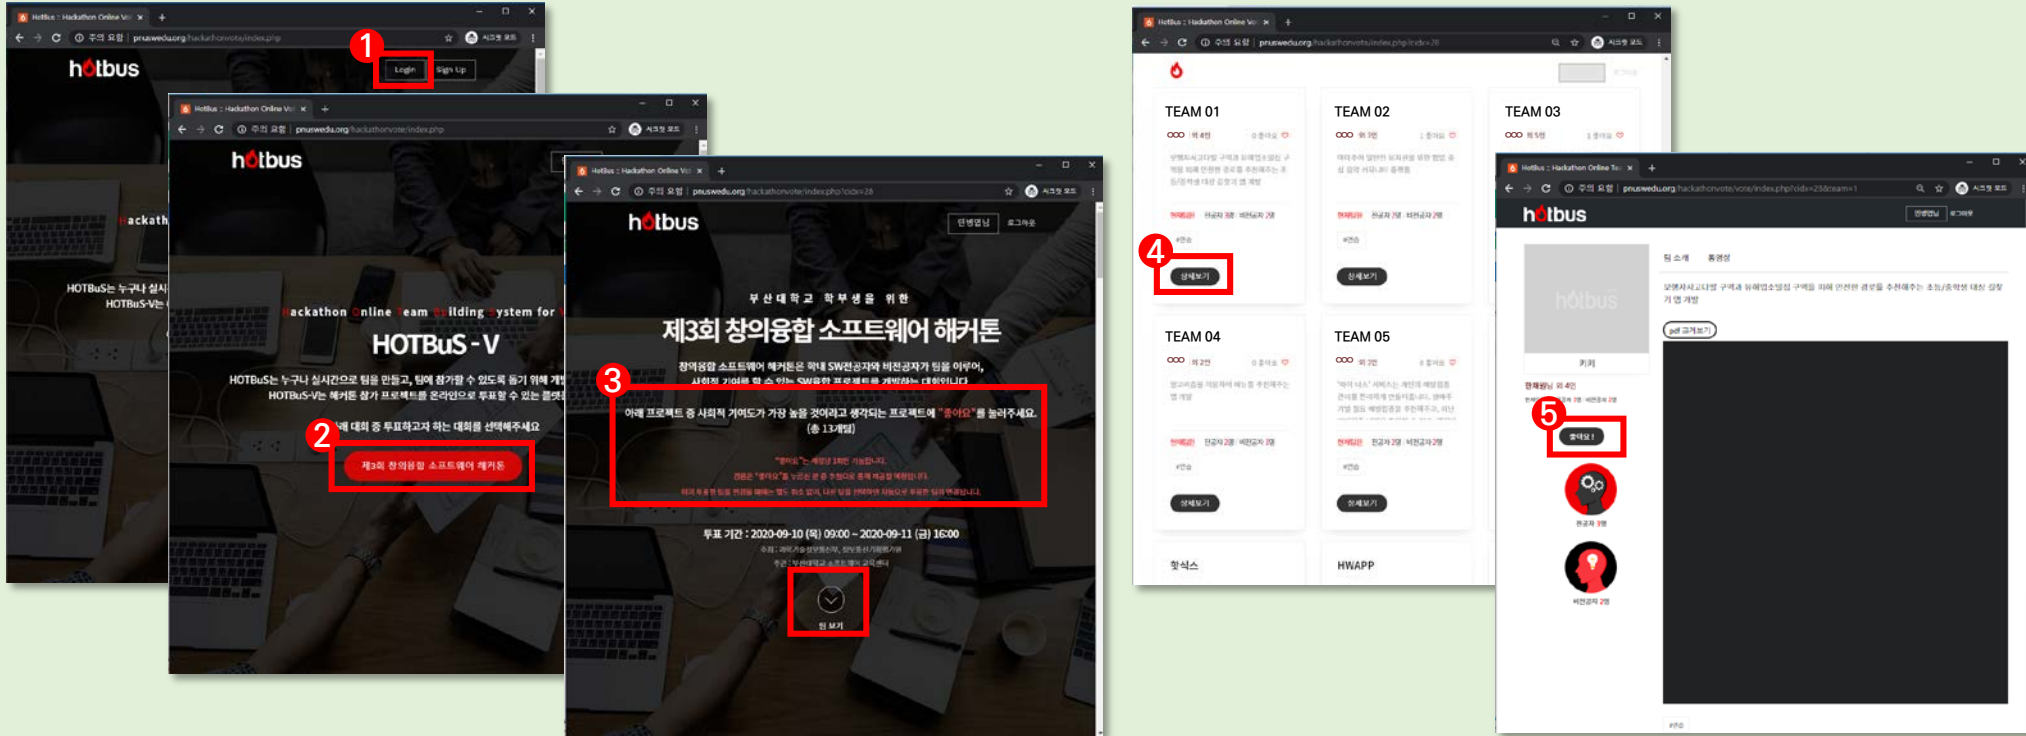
HotBus : Hackathon Online Vo ×
pnuswedu.org/hackathonvote/index.php
1
Login Sign Up
hotbus
ackath
HOTBuS는 누구나 실시
HOTBuS-V는

HotBus : Hackathon Online Vo ×
pnuswedu.org/hackathonvote/index.php
hotbus
ackathon nline eam ilding ystem for
HOTBuS-V
HOTBuS는 누구나 실시간으로 팀을 만들고, 팀에 참가할 수 있도록 돕기 위해 개
HOTBuS-V는 해커톤 참가 프로젝트를 온라인으로 투표할 수 있는 플랫
2
해 대회 중 투표하고자 하는 대회를 선택해주세요
제3회 창의융합 소프트웨어 해커톤

HotBus : Hackathon Online Vo ×
pnuswedu.org/hackathonvote/index.php?cidx=28
hotbus
단병업님 로그아웃
부산대학교 학부생을 위한
제3회 창의융합 소프트웨어 해커톤
창의융합 소프트웨어 해커톤은 학내 SW전공자와 비전공자가 팀을 이루어,
3
아래 프로젝트 중 사회적 기여도가 가장 높을 것이라고 생각되는 프로젝트에 "좋아요"를 눌러주세요.
(총 13개팀)
"좋아요"는 계정 1회만 가능합니다.
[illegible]
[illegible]
투표 기간 : 2020-09-10 (목) 09:00 ~ 2020-09-11 (금) 16:00
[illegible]
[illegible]
팀 보기

HotBus : Hackathon Online Vo ×
pnuswedu.org/hackathonvote/index.php?cidx=28
TEAM 01
TEAM 02
TEAM 03
4
상세보기
상세보기
TEAM 04
TEAM 05
상세보기
상세보기
항석스
HWAPP

HotBus : Hackathon Online Te ×
pnuswedu.org/hackathonvote/vote/index.php?cidx=28&team=1
hotbus
팀 소개
hotbus
키키
5
좋아요!
pdf 크게보기